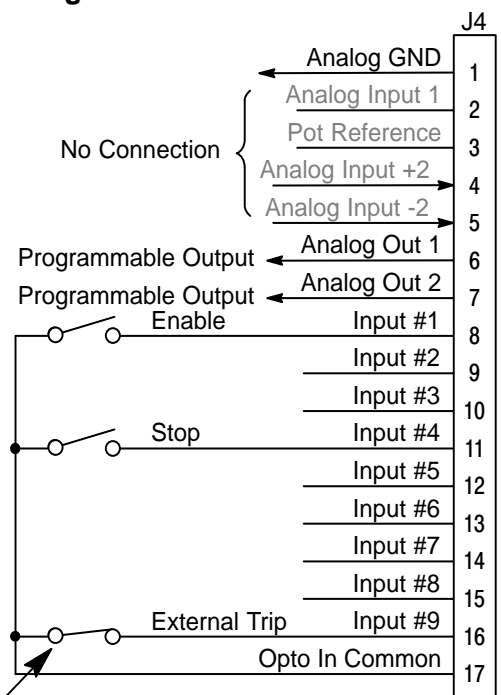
J4

Analog GND 1

No Connection

Analog Input 1 2

Pot Reference 3

Analog Input +2 4

Analog Input -2 5

Programmable Output

Analog Out 1 6

Programmable Output

Analog Out 2 7

Enable

Input #1 8

Input #2 9

Input #3 10

Stop

Input #4 11

Input #5 12

Input #6 13

Input #7 14

Input #8 15

External Trip

Input #9 16

Opto In Common 17